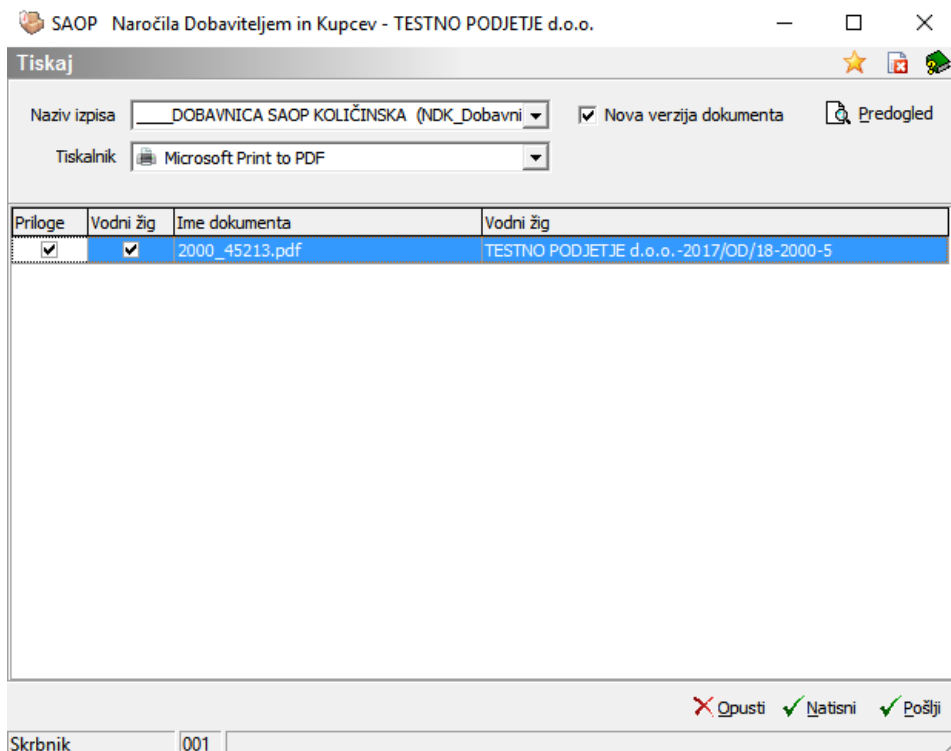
SAOP Naročila Dobaviteljem in Kupcev - TESTNO PODJETJE d.o.o.

Tiskaj

Naziv izpisa ____DOBAVNICA SAOP KOLIČINSKA (NDK_Dobavni

Nova verzija dokumenta

Predogled

Tiskalnik Microsoft Print to PDF

| Priloge | Vodni žig | Ime dokumenta | Vodni žig |
|---|---|---|---|
| ✔ | ✔ | 2000_45213.pdf | TESTNO PODJETJE d.o.o.-2017/OD/18-2000-5 |

Opusti Natisni Pošlji

Skrbnik 001